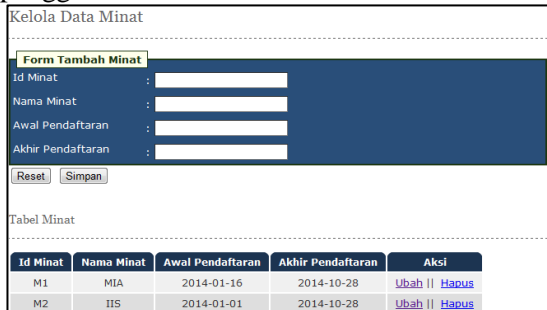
Kelola Data Minat

Form Tambah Minat

Id Minat :

Nama Minat :

Awal Pendaftaran :

Akhir Pendaftaran :

Reset Simpan

Tabel Minat

| Id Minat | Nama Minat | Awal Pendaftaran | Akhir Pendaftaran | Aksi |
|---|---|---|---|---|
| M1 | MIA | 2014-01-16 | 2014-10-28 | Ubah \|\| Hapus |
| M2 | IIS | 2014-01-01 | 2014-10-28 | Ubah \|\| Hapus |